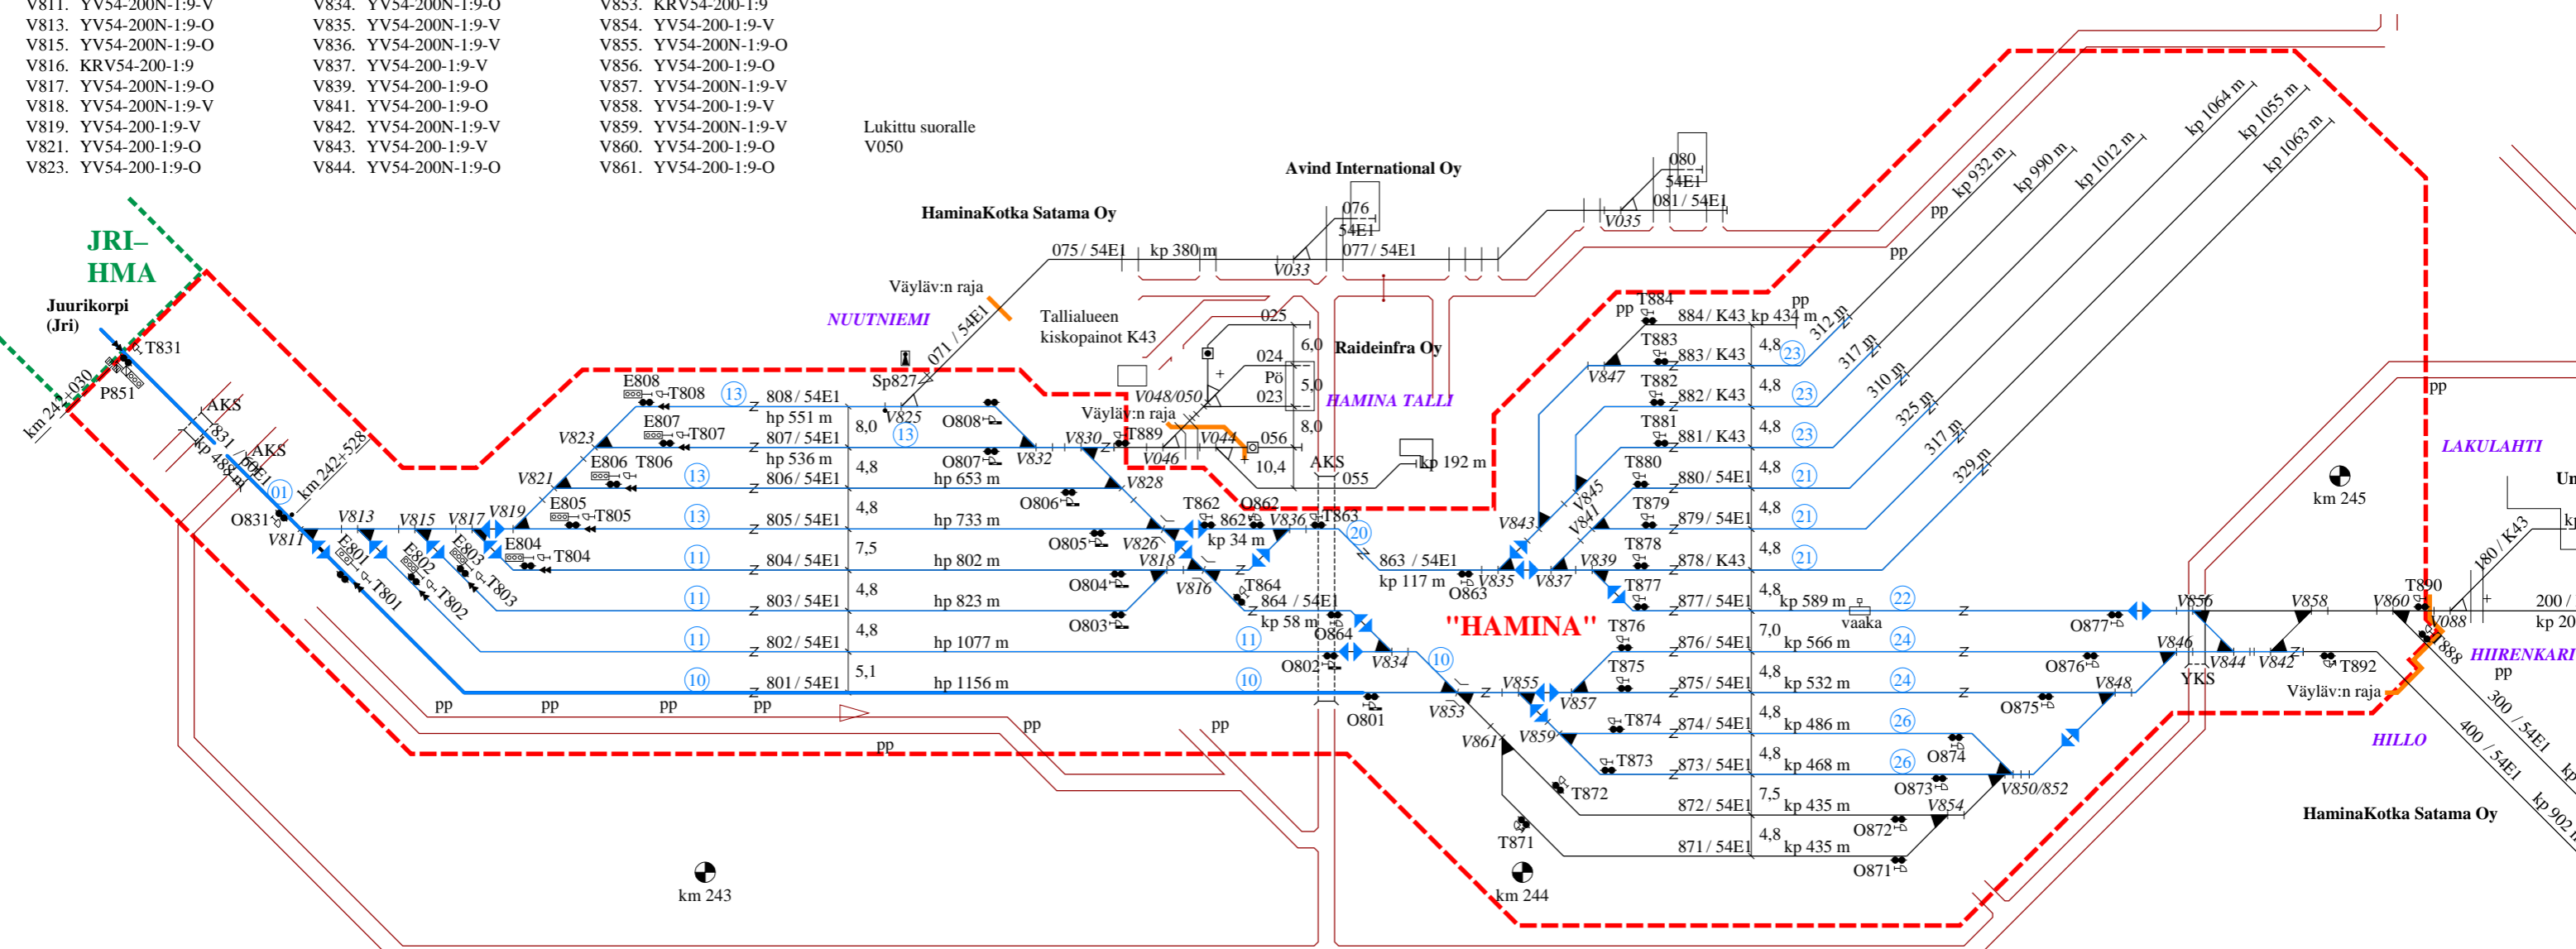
V811. YV54-200N-1:9-V
V813. YV54-200N-1:9-O
V815. YV54-200N-1:9-O
V816. KRV54-200-1:9
V817. YV54-200N-1:9-O
V818. YV54-200N-1:9-V
V819. YV54-200-1:9-V
V821. YV54-200-1:9-O
V823. YV54-200-1:9-O

V834. YV54-200N-1:9-O
V835. YV54-200N-1:9-V
V836. YV54-200N-1:9-V
V837. YV54-200-1:9-V
V839. YV54-200-1:9-O
V841. YV54-200-1:9-O
V842. YV54-200N-1:9-V
V843. YV54-200-1:9-V
V844. YV54-200N-1:9-O

V853. KRV54-200-1:9
V854. YV54-200-1:9-V
V855. YV54-200N-1:9-O
V856. YV54-200-1:9-O
V857. YV54-200N-1:9-V
V858. YV54-200-1:9-V
V859. YV54-200N-1:9-V
V860. YV54-200-1:9-O
V861. YV54-200-1:9-O

Lukittu suoralle
V050

JRI–
HMA
Juurikorpi
(Jri)
T831
P851
km 242+030
AKS
831 / 60E1
kp 488 m
AKS
km 242+528
01
O831
V811
V813
V815
V817
V819
E801
E802
E803
T801
T802
T803
E804
T804
E805
T805
V821
E806
T806
V823
E807
T807
E808
T808
13
13
13
13
11
11
11
10
808 / 54E1
hp 551 m
807 / 54E1
hp 536 m
806 / 54E1
805 / 54E1
804 / 54E1
803 / 54E1
802 / 54E1
801 / 54E1
8,0
4,8
4,8
7,5
4,8
4,8
5,1
hp 653 m
hp 733 m
hp 802 m
hp 823 m
hp 1077 m
hp 1156 m
pp
pp
pp
pp
pp
pp
pp
NUUTNIEMI
Sp827
071 / 54E1
V825
13
O808
O807
V832
O806
O805
O804
O803
V830
V828
V826
V818
V816
Väyläv:n raja
HaminaKotka Satama Oy
075 / 54E1
kp 380 m
V033
Avind International Oy
076
54E1
077 / 54E1
V035
080
54E1
081 / 54E1
Tallialueen
kiskopainot K43
025
024
Pö
023
6,0
5,0
8,0
10,4
Raideinfra Oy
HAMINA TALLI
V048/050
Väyläv:n raja
T889
V044
V046
056
AKS
055
kp 192 m
T862
862
kp 34 m
O862
V836
T863
20
T864
864 / 54E1
kp 58 m
O864
11
O802
V834
10
O801
V853
10
863 / 54E1
kp 117 m
O863
V835
V837
"HAMINA"
V843
V841
V845
V839
V847
pp
T884
884 / K43
kp 434 m
T883
883 / K43
T882
882 / K43
T881
881 / K43
T880
880 / 54E1
T879
879 / 54E1
T878
878 / K43
T877
877 / 54E1
T876
876 / 54E1
T875
875 / 54E1
T874
874 / 54E1
T873
873 / 54E1
T872
872 / 54E1
T871
871 / 54E1
4,8
4,8
4,8
4,8
4,8
4,8
4,8
4,8
7,0
4,8
4,8
4,8
7,5
4,8
23
23
23
21
21
21
22
24
24
26
26
kp 589 m
vaaka
kp 566 m
kp 532 m
kp 486 m
kp 468 m
kp 435 m
kp 435 m
312 m
317 m
310 m
325 m
317 m
329 m
pp
pp
pp
kp 932 m
kp 990 m
kp 1012 m
kp 1064 m
kp 1055 m
kp 1063 m
V855
V857
V859
V861
O877
O876
O875
O874
O873
O872
O871
V856
V858
V860
V846
V848
V850/852
V854
V844
V842
YKS
T890
V088
T888
T892
Väyläv:n raja
HIIRENKARI
HILLO
LAKULAHTI
km 245
180 / K43
200 /
kp 20
pp
300 / 54E1
400 / 54E1
kp 902
HaminaKotka Satama Oy
km 243
km 244
Un
kp